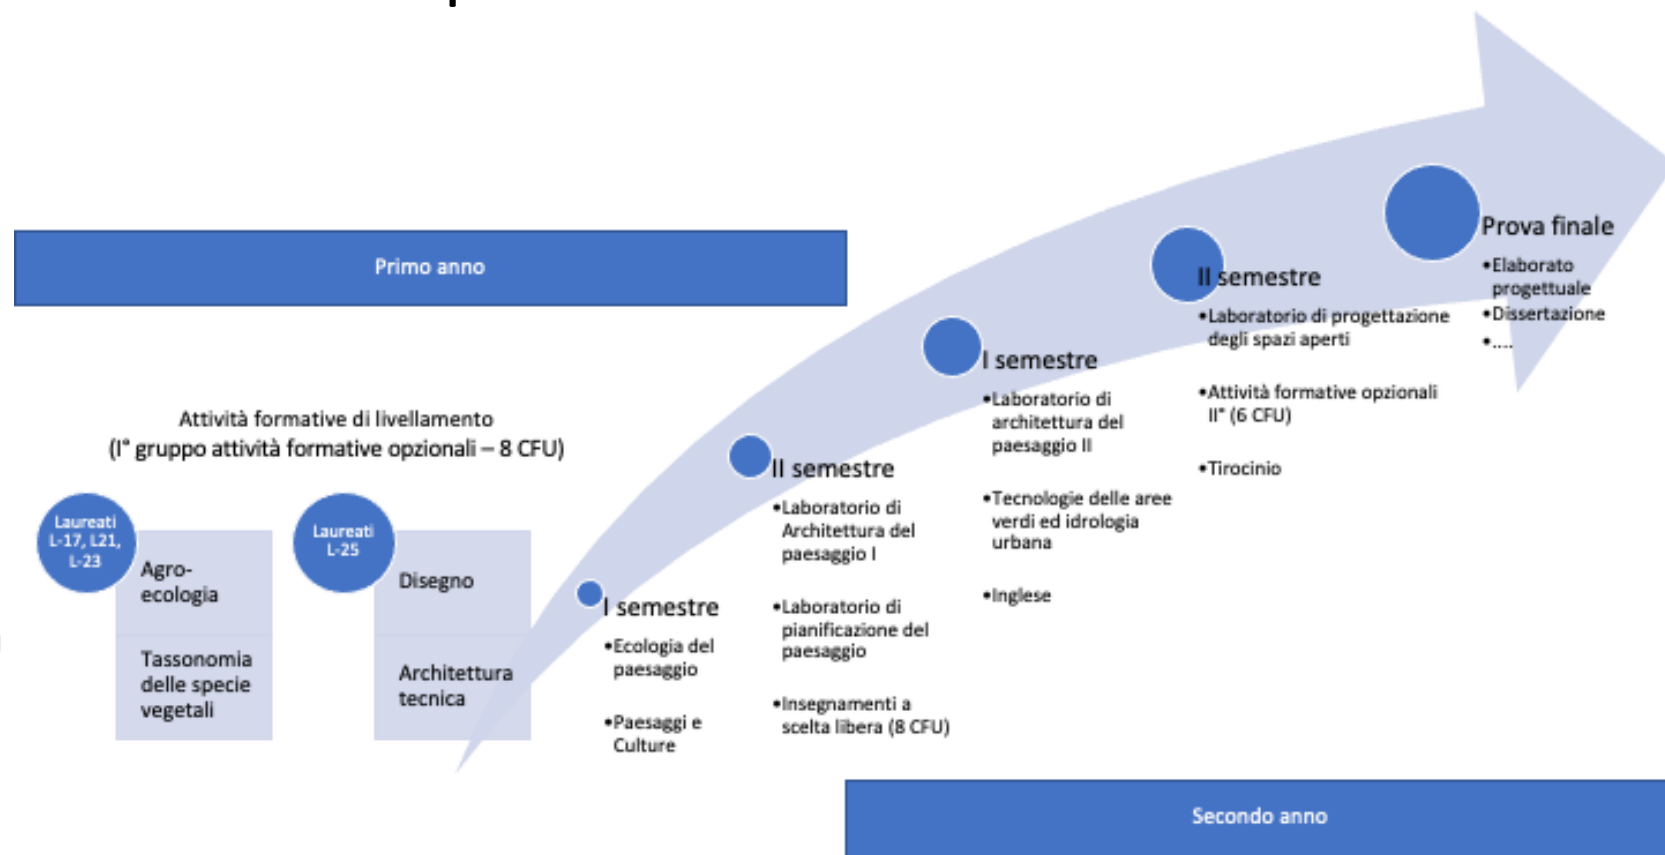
Primo anno

Attività formative di livellamento
(I° gruppo attività formative opzionali – 8 CFU)

Laureati L-17, L21, L-23

Agro-ecologia

Tassonomia delle specie vegetali

Laureati L-25

Disegno

Architettura tecnica

I semestre
•Ecologia del paesaggio
•Paesaggi e Culture

II semestre
•Laboratorio di Architettura del paesaggio I
•Laboratorio di pianificazione del paesaggio
•Insegnamenti a scelta libera (8 CFU)

I semestre
•Laboratorio di architettura del paesaggio II
•Tecnologie delle aree verdi ed idrologia urbana
•Inglese

II semestre
•Laboratorio di progettazione degli spazi aperti
•Attività formative opzionali II° (6 CFU)
•Tirocinio

Prova finale
•Elaborato progettuale
•Dissertazione
•....

Secondo anno